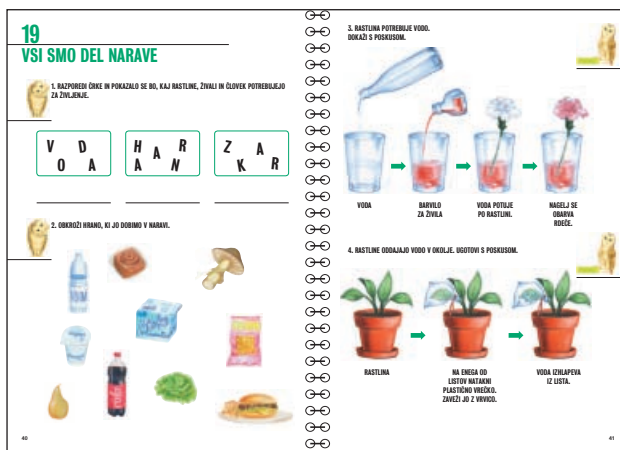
19
VSI SMO DEL NARAVE

1. RAZPOREDI ČRKE IN POKAZALO SE BO, KAJ RASTLINE, ŽIVALI IN ČLOVEK POTREBUJEJO ZA ŽIVLJENJE.

V D
O A

H A R
A N

Z A
K R

2. OBKROŽI HRANO, KI JO DOBIMO V NARAVI.

40

3. RASTLINA POTREBUJE VODO. DOKAŽI S POSKUSOM.

VODA

BARVILO ZA ŽIVILA

VODA POTUJE PO RASTLINI.

NAGELJ SE OBARVA RDEČE.

4. RASTLINE ODDAJAJO VODO V OKOLJE. UGOTOVI S POSKUSOM.

RASTLINA

NA ENEGA OD LISTOV NATAKNI PLASTIČNO VREČKO. ZAVEŽI JO Z VRVICO.

VODA IZHLAPEVA IZ LISTA.

41